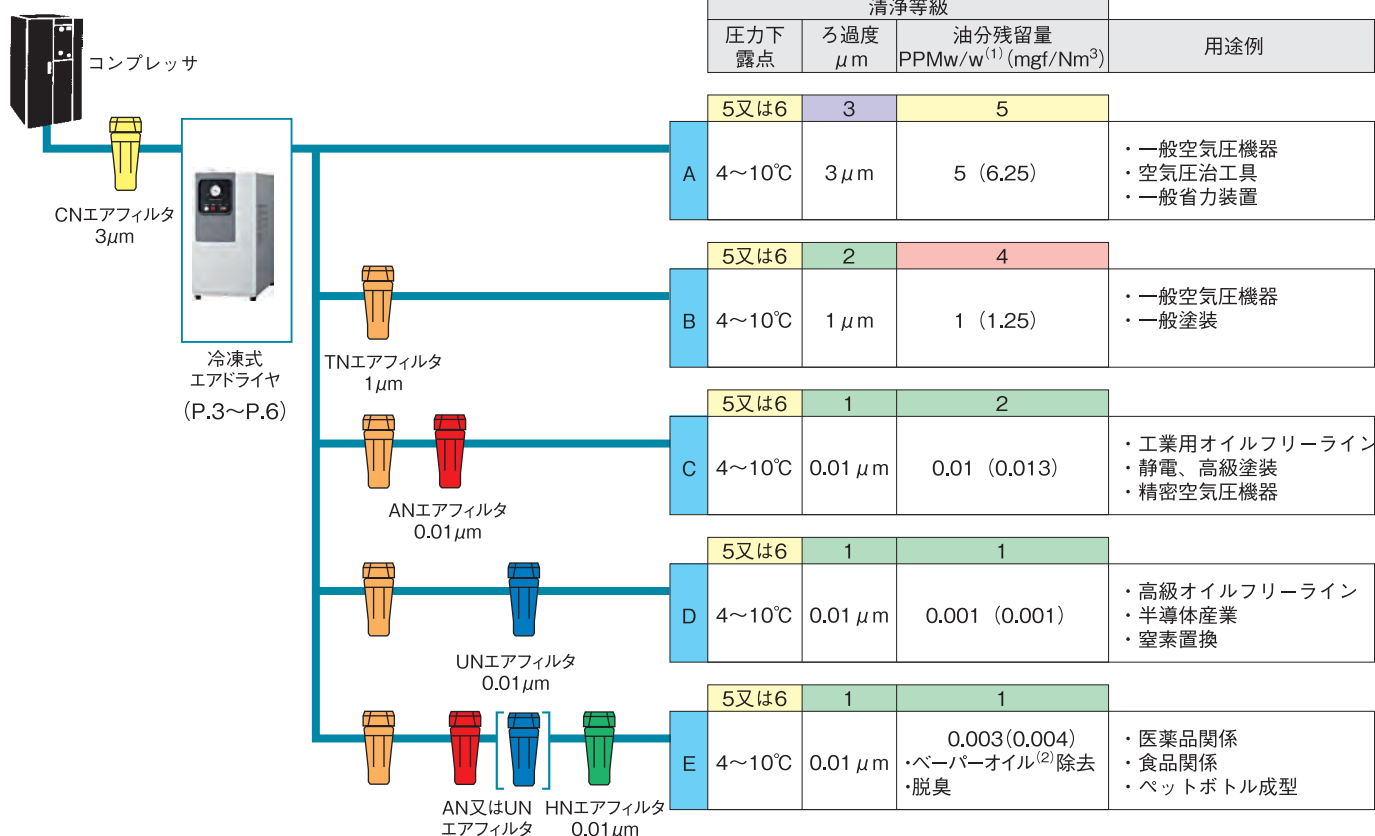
コンプレッサ

CNエアフィルタ
3$\mu$m

冷凍式
エアドライヤ
(P.3〜P.6)

TNエアフィルタ
1$\mu$m

ANエアフィルタ
0.01$\mu$m

UNエアフィルタ
0.01$\mu$m

AN又はUN
エアフィルタ

HNエアフィルタ
0.01$\mu$m

| | 清浄等級 | | | |
|---|---|---|---|---|
| | 圧力下露点 | ろ過度 $\mu$m | 油分残留量 PPMw/w$^{(1)}$ (mgf/Nm$^3$) | 用途例 |
| | 5又は6 | 3 | 5 | |
| A | 4〜10℃ | 3$\mu$m | 5 (6.25) | ・一般空気圧機器 ・空気圧治工具 ・一般省力装置 |
| | 5又は6 | 2 | 4 | |
| B | 4〜10℃ | 1$\mu$m | 1 (1.25) | ・一般空気圧機器 ・一般塗装 |
| | 5又は6 | 1 | 2 | |
| C | 4〜10℃ | 0.01$\mu$m | 0.01 (0.013) | ・工業用オイルフリーライン ・静電、高級塗装 ・精密空気圧機器 |
| | 5又は6 | 1 | 1 | |
| D | 4〜10℃ | 0.01$\mu$m | 0.001 (0.001) | ・高級オイルフリーライン ・半導体産業 ・窒素置換 |
| | 5又は6 | 1 | 1 | |
| E | 4〜10℃ | 0.01$\mu$m | 0.003(0.004) ・ベーパーオイル$^{(2)}$除去 ・脱臭 | ・医薬品関係 ・食品関係 ・ペットボトル成型 |